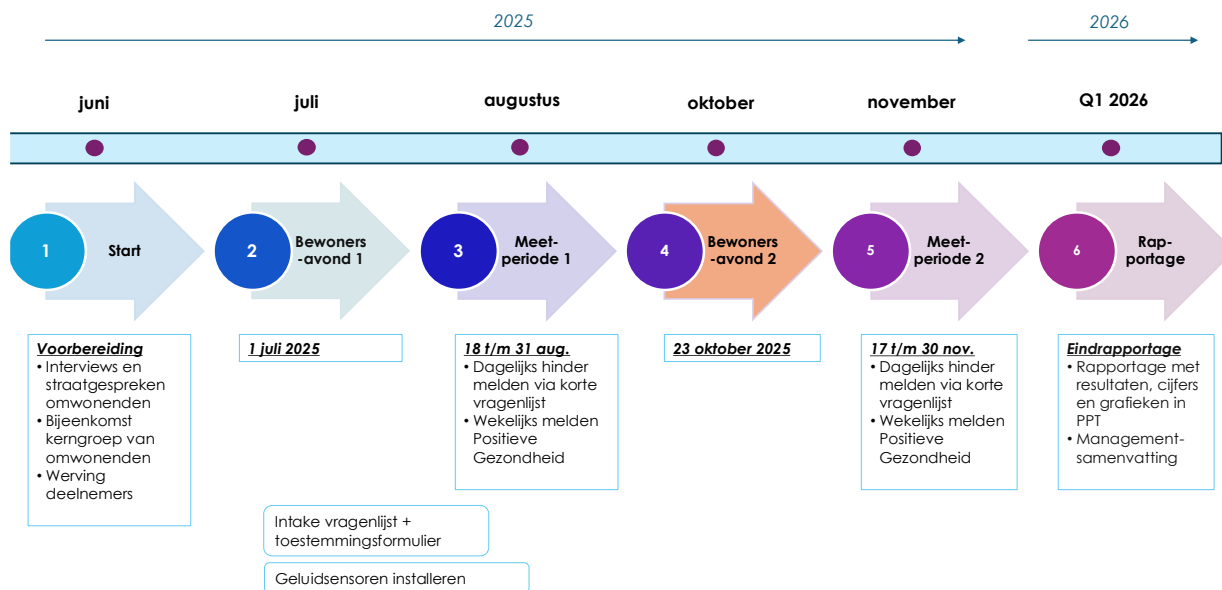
2025

2026

juni

juli

augustus

oktober

november

Q1 2026

1 Start

2 Bewoners -avond 1

3 Meet- periode 1

4 Bewoners -avond 2

5 Meet- periode 2

6 Rap- portage

Voorbereiding
• Interviews en straatgesprekken omwonenden
• Bijeenkomst kerngroep van omwonenden
• Werving deelnemers

1 juli 2025

18 t/m 31 aug.
• Dagelijks hinder melden via korte vragenlijst
• Wekelijks melden Positieve Gezondheid

23 oktober 2025

17 t/m 30 nov.
• Dagelijks hinder melden via korte vragenlijst
• Wekelijks melden Positieve Gezondheid

Eindrapportage
• Rapportage met resultaten, cijfers en grafieken in PPT
• Management-samenvatting

Intake vragenlijst + toestemmingsformulier

Geluidsensoren installeren